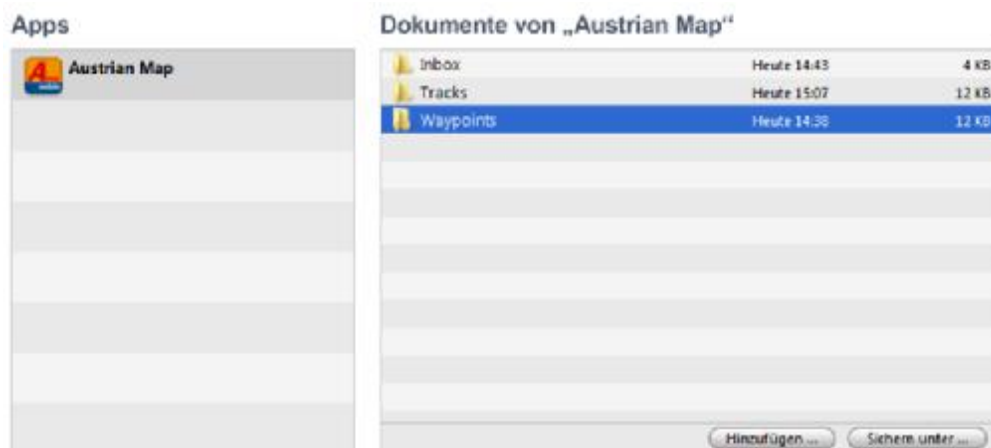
Apps

Austrian Map

Dokumente von „Austrian Map“

| | | |
|---|---|---|
| Inbox | Heute 14:43 | 4 KB |
| Tracks | Heute 15:07 | 12 KB |
| Waypoints | Heute 14:38 | 12 KB |

Hinzufügen ... Sichern unter ...